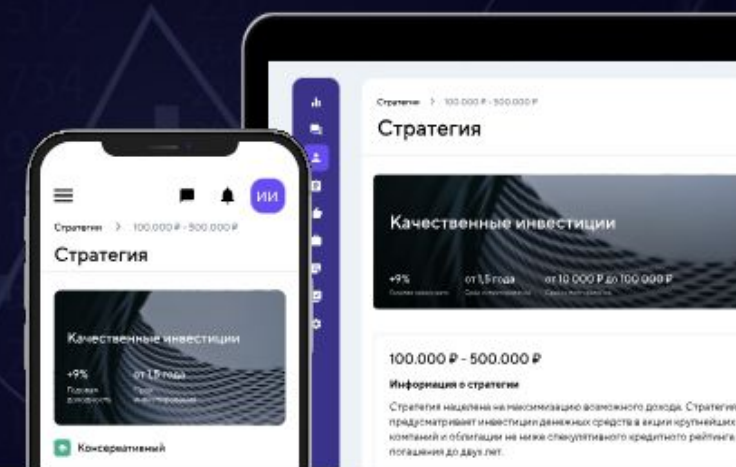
ИИ

Стратегии > 100.000 ₽ - 500.000 ₽

Стратегия

Качественные инвестиции

+9%
Годовая доходность

от 1,5 года
Срок инвестирования

Консервативный

Стратегии > 100.000 ₽ - 500.000 ₽

Стратегия

Качественные инвестиции

+9%
Годовая доходность

от 1,5 года
Срок инвестирования

от 10.000 ₽ до 100.000 ₽
Сумма инвестиций

100.000 ₽ - 500.000 ₽

Информация о стратегии

Стратегия нацелена на максимизацию возможного дохода. Стратегия предусматривает инвестиции денежных средств в акции крупнейших компаний и облигации не ниже спекулятивного кредитного рейтинга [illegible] погашения до двух лет.